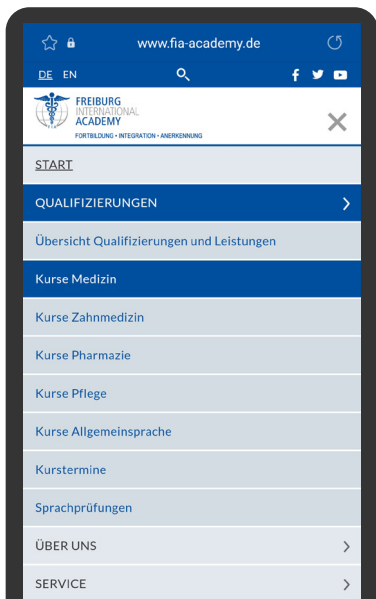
www.fia-academy.de

DE EN

FREIBURG INTERNATIONAL ACADEMY
FORTBILDUNG • INTEGRATION • ANERKENNUNG

START

QUALIFIZIERUNGEN

Übersicht Qualifizierungen und Leistungen

Kurse Medizin

Kurse Zahnmedizin

Kurse Pharmazie

Kurse Pflege

Kurse Allgemeinsprache

Kurstermine

Sprachprüfungen

ÜBER UNS

SERVICE